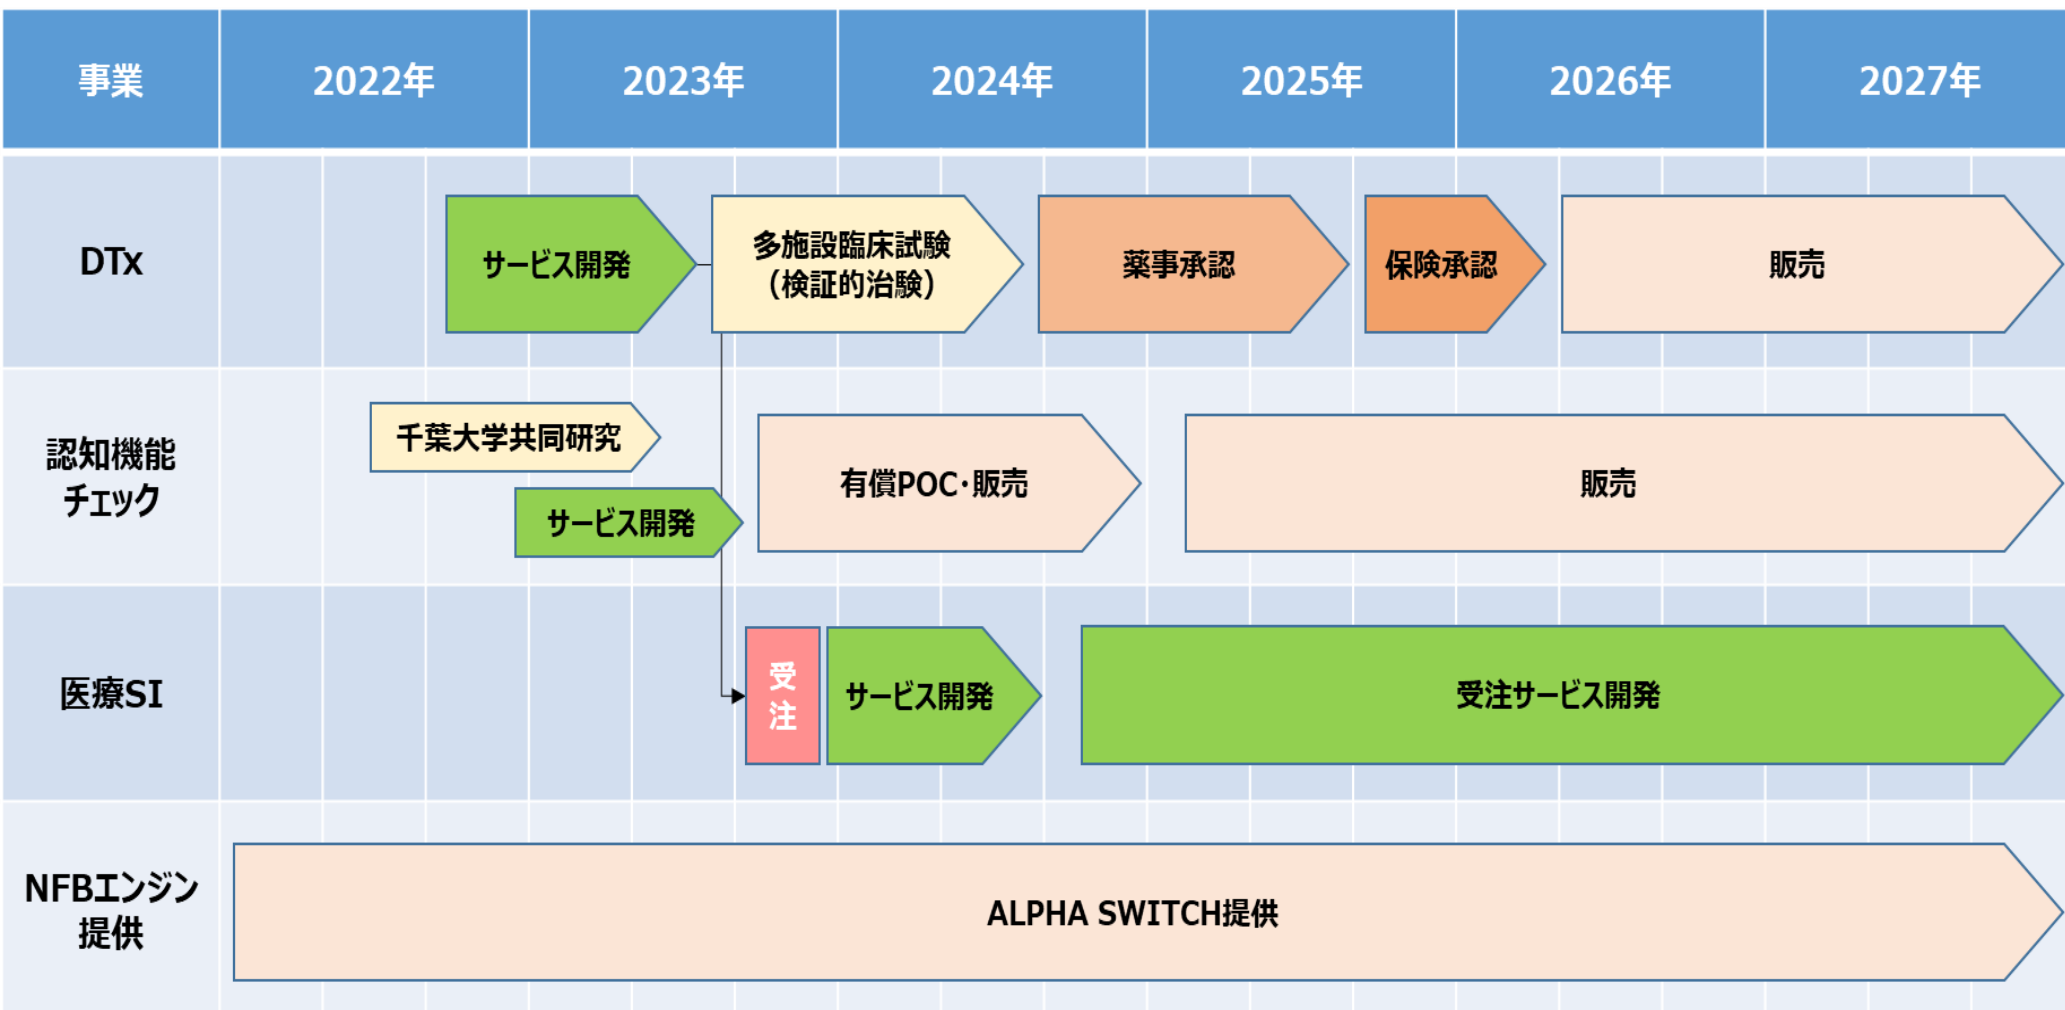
| 事業 | 2022年 | 2023年 | 2024年 | 2025年 | 2026年 | 2027年 |
|---|---|---|---|---|---|---|
| DTx | サービス開発 | 多施設臨床試験（検証的治験） | 薬事承認 | 保険承認 | 販売 | |
| 認知機能チェック | 千葉大学共同研究 / サービス開発 | 有償POC・販売 | | 販売 | | |
| 医療SI | | 受注 / サービス開発 | | 受注サービス開発 | | |
| NFBエンジン提供 | ALPHA SWITCH提供 | | | | | |